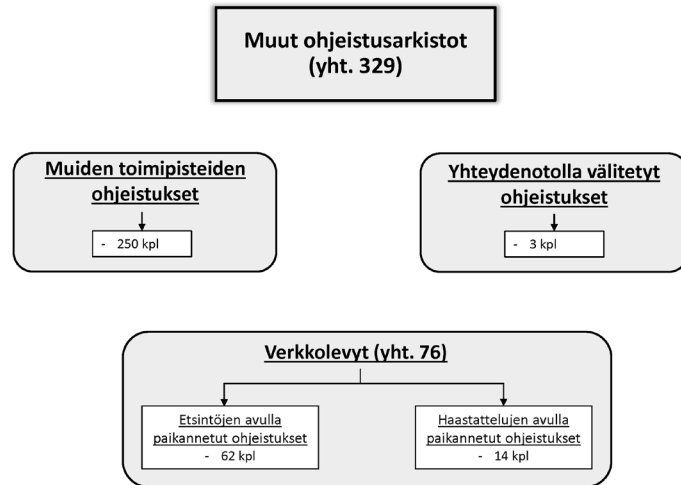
Muut ohjeistusarkistot
(yht. 329)

Muiden toimipisteiden ohjeistukset

- 250 kpl

Yhteydenotolla välitetyt ohjeistukset

- 3 kpl

Verkkolevyt (yht. 76)

Etsintöjen avulla paikannetut ohjeistukset
- 62 kpl

Haastattelujen avulla paikannetut ohjeistukset
- 14 kpl